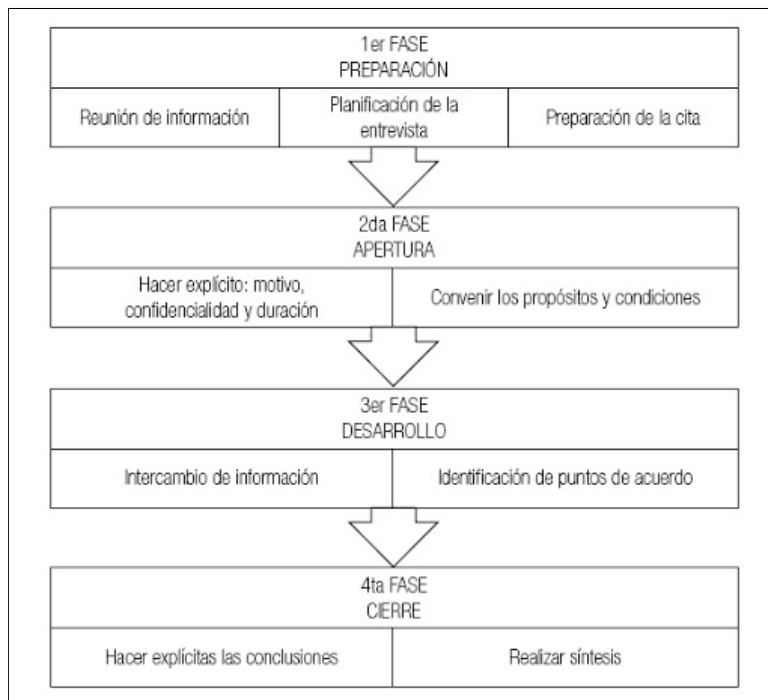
1er FASE
PREPARACIÓN

Reunión de información

Planificación de la entrevista

Preparación de la cita

2da FASE
APERTURA

Hacer explícito: motivo, confidencialidad y duración

Convenir los propósitos y condiciones

3er FASE
DESARROLLO

Intercambio de información

Identificación de puntos de acuerdo

4ta FASE
CIERRE

Hacer explícitas las conclusiones

Realizar síntesis